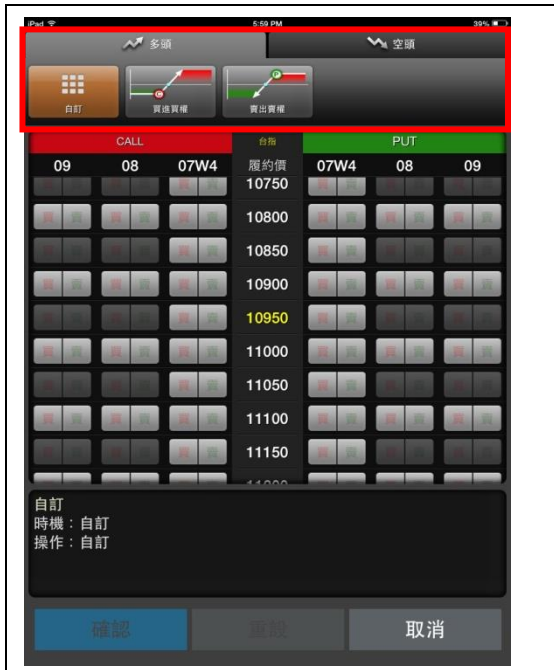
iPad 5:59 PM 39%

多頭
空頭

自訂
買進買權
賣出賣權

CALL
台指
PUT

| 09 | 08 | 07W4 | 履約價 | 07W4 | 08 | 09 |
|---|---|---|---|---|---|---|
| | | | 10750 | | | |
| | | | 10800 | | | |
| | | | 10850 | | | |
| | | | 10900 | | | |
| | | | 10950 | | | |
| | | | 11000 | | | |
| | | | 11050 | | | |
| | | | 11100 | | | |
| | | | 11150 | | | |

自訂
時機：自訂
操作：自訂

確認
重設
取消